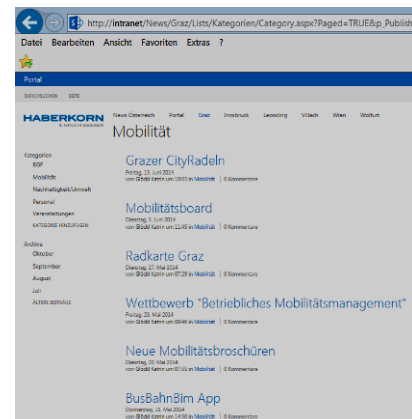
http://intranet/News/Graz/Lists/Kategorien/Category.aspx?Paged=TRUE&p_Publish

Datei Bearbeiten Ansicht Favoriten Extras ?

Portal

DURCHSUCHEN SEITE

HABERKORN

News Österreich Portal Graz Innsbruck Leonding Villach Wien Wolfurt

Mobilität

Kategorien
BGF
Mobilität
Nachhaltigkeit/Umwelt
Personal
Veranstaltungen
KATEGORIE HINZUFÜGEN

Archive
Oktober
September
August
Juli
ÄLTERE BEITRÄGE

Grazer CityRadeln
Freitag, 13. Juni 2014
von Glödl Katrin um 10:03 in Mobilität | 0 Kommentare

Mobilitätsboard
Dienstag, 3. Juni 2014
von Glödl Katrin um 11:45 in Mobilität | 0 Kommentare

Radkarte Graz
Dienstag, 27. Mai 2014
von Glödl Katrin um 07:29 in Mobilität | 0 Kommentare

Wettbewerb "Betriebliches Mobilitätsmanagement"
Freitag, 23. Mai 2014
von Glödl Katrin um 08:46 in Mobilität | 0 Kommentare

Neue Mobilitätsbroschüren
Dienstag, 20. Mai 2014
von Glödl Katrin um 07:15 in Mobilität | 0 Kommentare

BusBahnBim App
Donnerstag, 15. Mai 2014
von Glödl Katrin um 14:36 in Mobilität | 0 Kommentare